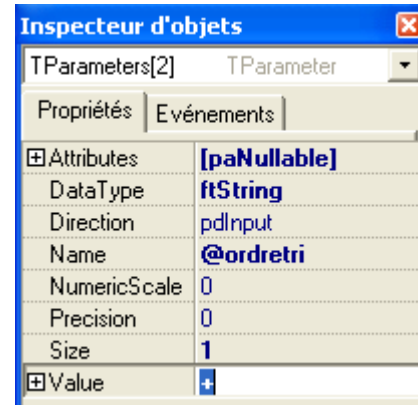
Inspecteur d'objets

TParameters[2] TParameter

Propriétés | Evénements

| | |
|---|---|
| ⊞Attributes | [paNullable] |
| DataType | ftString |
| Direction | pdInput |
| Name | @ordretri |
| NumericScale | 0 |
| Precision | 0 |
| Size | 1 |
| ⊞Value | + |